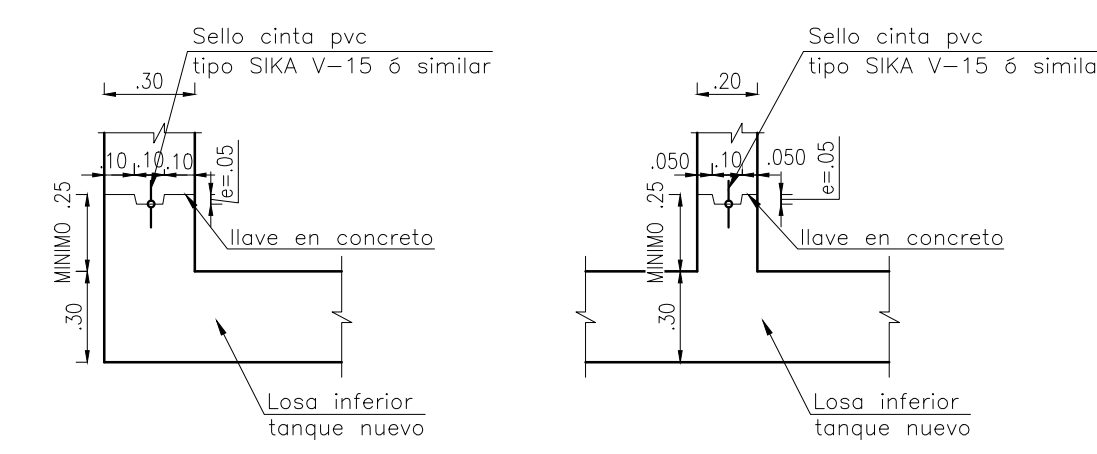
Sello cinta pvc
tipo SIKA V–15 ó similar

.30

.10 .10 .10

e=.05

MINIMO .25

llave en concreto

.30

Losa inferior
tanque nuevo

Sello cinta pvc
tipo SIKA V–15 ó simila

.20

.050 .10 .050

e=.05

MINIMO .25

llave en concreto

.30

Losa inferior
tanque nuevo